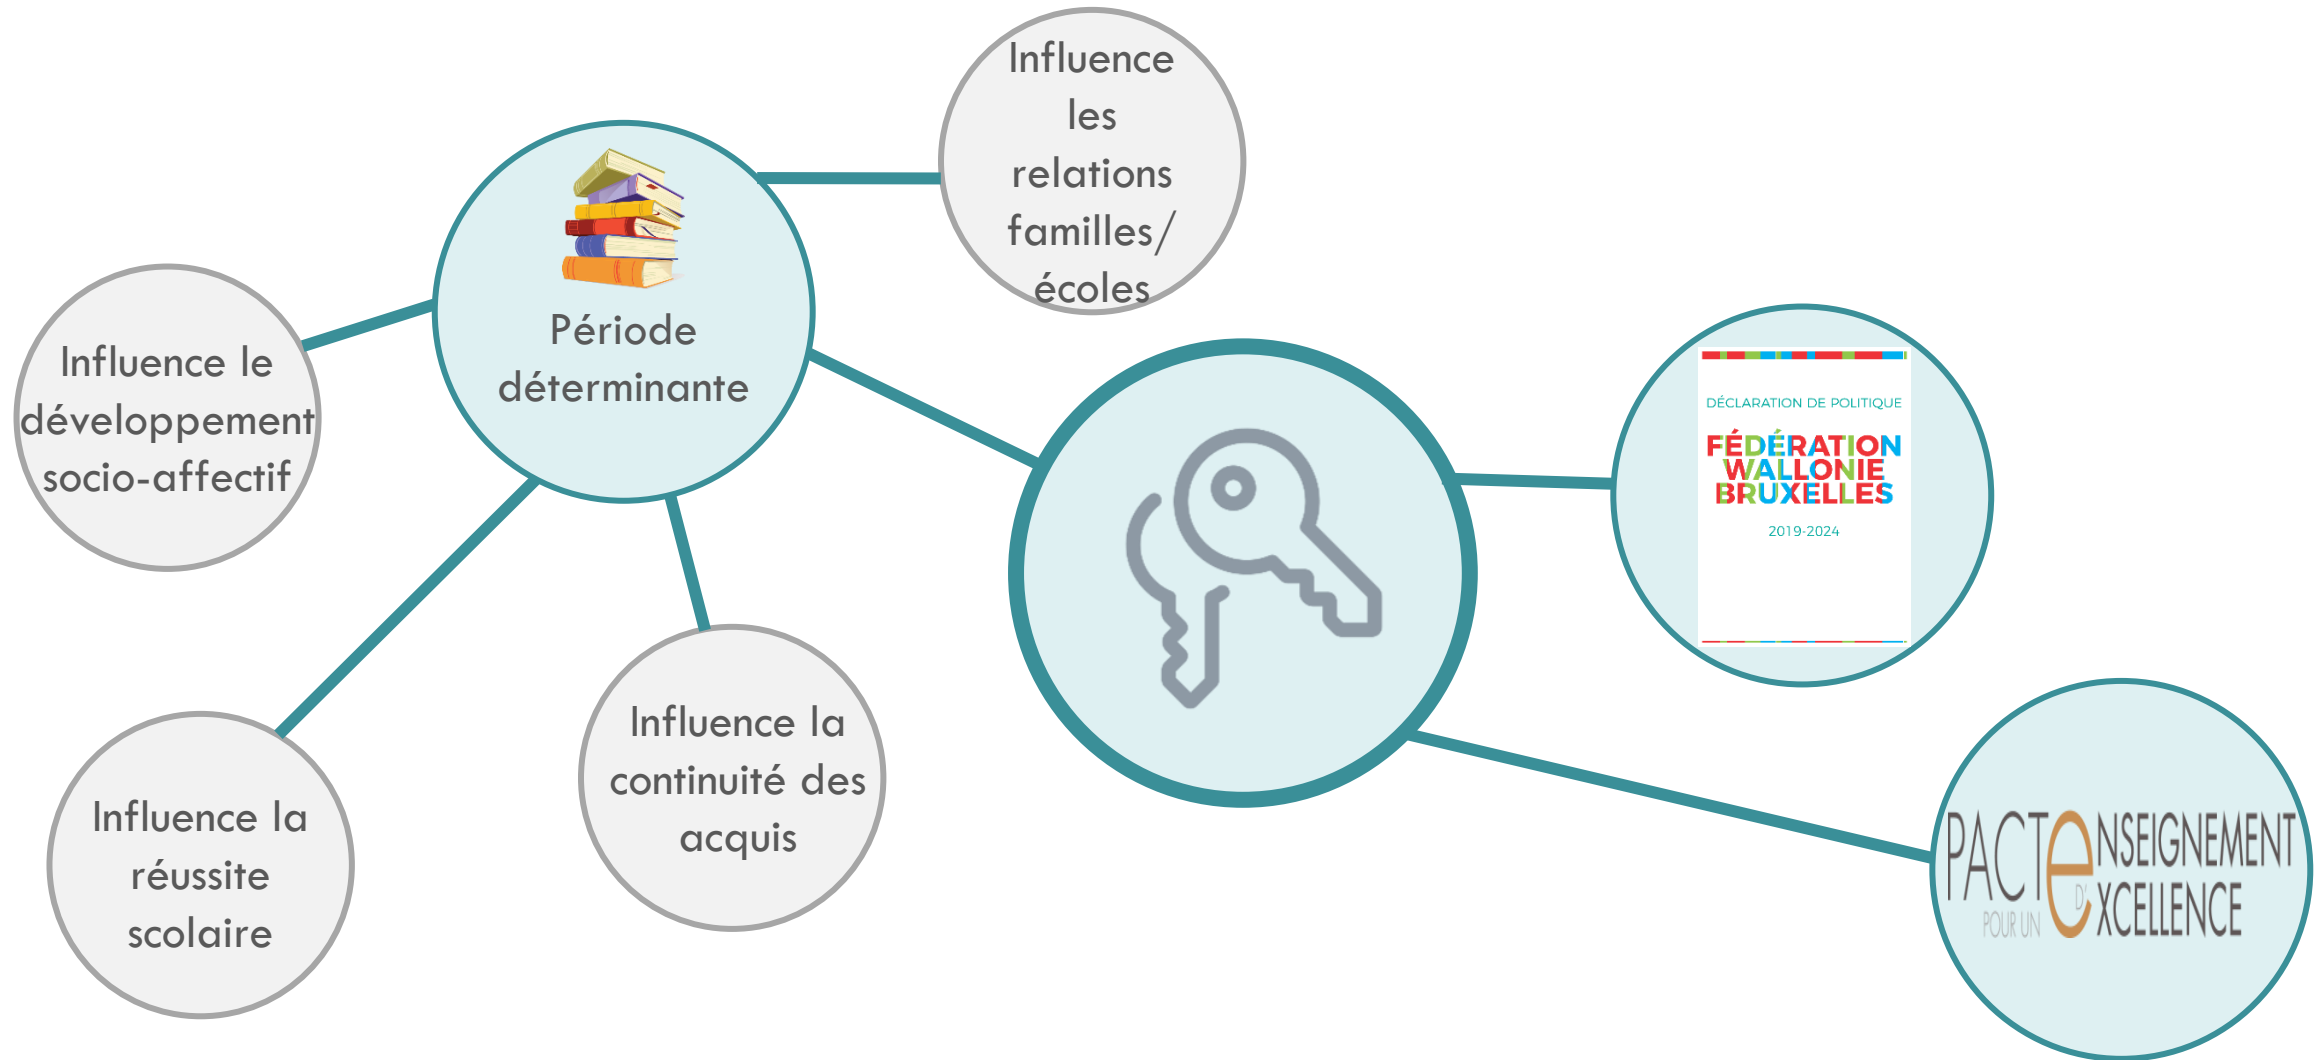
Influence les relations familles/ écoles

Influence le développement socio-affectif

Période déterminante

DÉCLARATION DE POLITIQUE
FÉDÉRATION WALLONIE BRUXELLES
2019-2024

Influence la réussite scolaire

Influence la continuité des acquis

PACTE POUR UN ENSEIGNEMENT D'EXCELLENCE